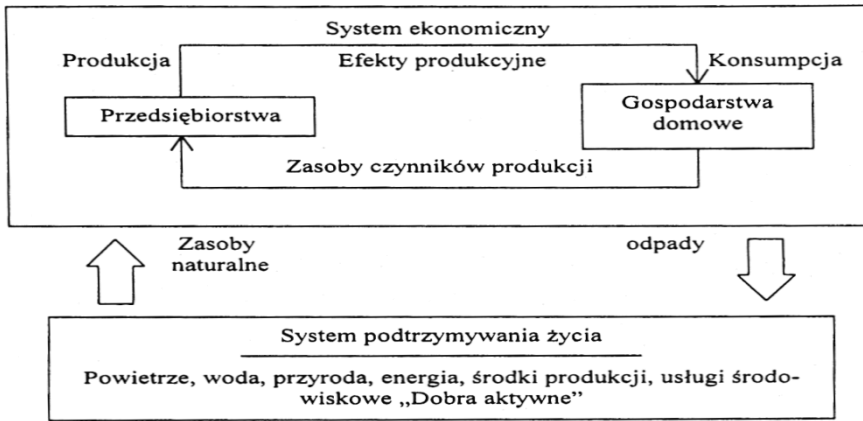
System ekonomiczny

Produkcja

Efekty produkcyjne

Konsumpcja

Przedsiębiorstwa

Gospodarstwa domowe

Zasoby czynników produkcji

Zasoby naturalne

odpady

System podtrzymywania życia

Powietrze, woda, przyroda, energia, środki produkcji, usługi środowiskowe „Dobra aktywne"